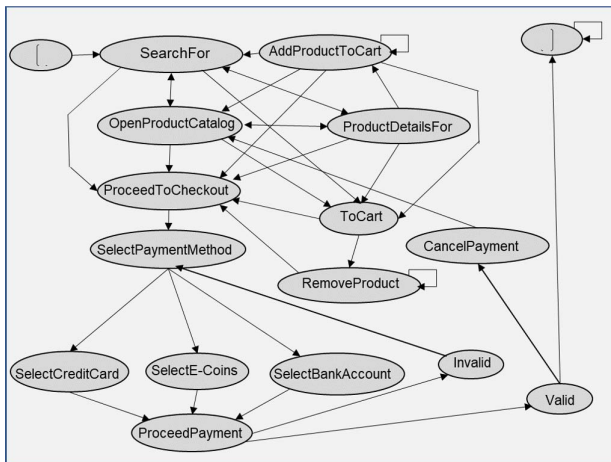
[
SearchFor
AddProductToCart
]
OpenProductCatalog
ProductDetailsFor
ProceedToCheckout
ToCart
SelectPaymentMethod
CancelPayment
RemoveProduct
Invalid
SelectCreditCard
SelectE-Coins
SelectBankAccount
Valid
ProceedPayment